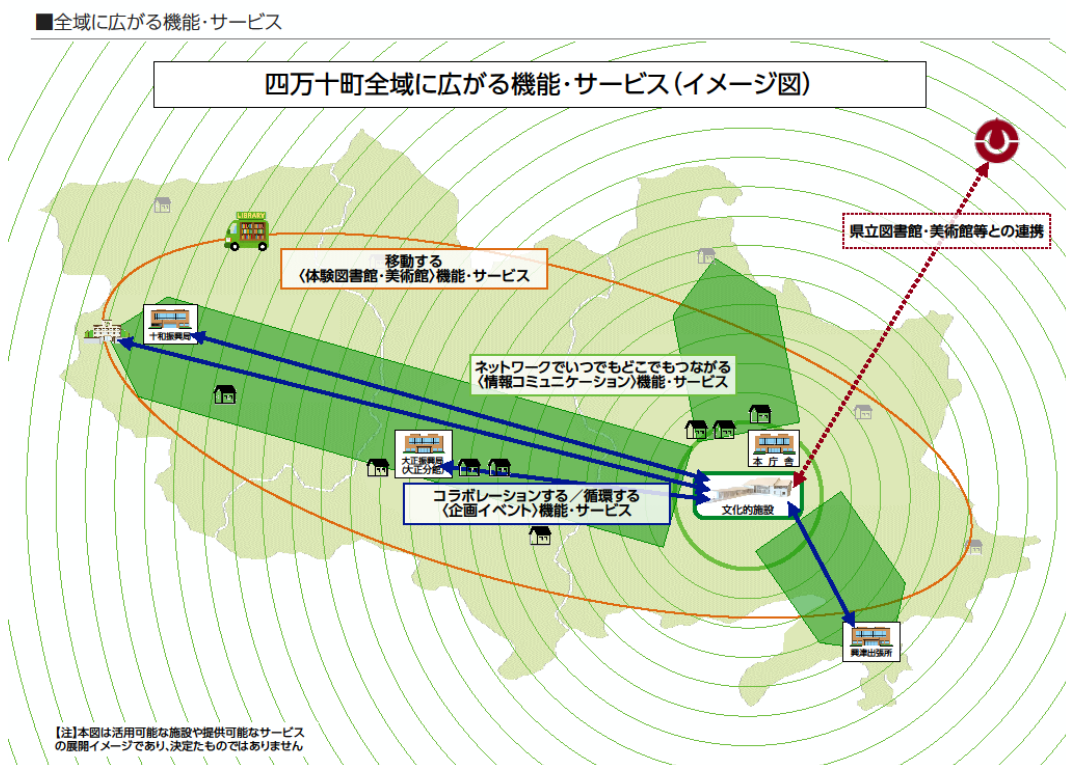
■全域に広がる機能･サービス

四万十町全域に広がる機能･サービス（イメージ図）

LIBRARY

移動する
〈体験図書館･美術館〉機能･サービス

県立図書館･美術館等との連携

十和振興局

ネットワークでいつでもどこでもつながる
〈情報コミュニケーション〉機能･サービス

本庁舎

大正振興局
(大正分館)

コラボレーションする／循環する
〈企画イベント〉機能･サービス

文化的施設

興津出張所

【注】本図は活用可能な施設や提供可能なサービスの展開イメージであり、決定したものではありません